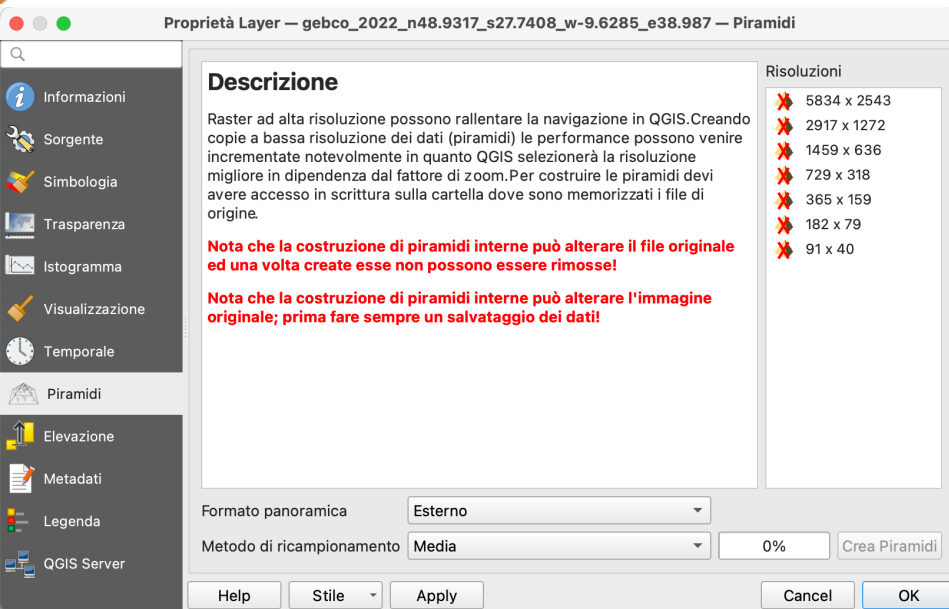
Proprietà Layer — gebco_2022_n48.9317_s27.7408_w-9.6285_e38.987 — Piramidi

Informazioni
Sorgente
Simbologia
Trasparenza
Istogramma
Visualizzazione
Temporale
Piramidi
Elevazione
Metadati
Legenda
QGIS Server

Descrizione

Raster ad alta risoluzione possono rallentare la navigazione in QGIS.Creando copie a bassa risoluzione dei dati (piramidi) le performance possono venire incrementate notevolmente in quanto QGIS selezionerà la risoluzione migliore in dipendenza dal fattore di zoom.Per costruire le piramidi devi avere accesso in scrittura sulla cartella dove sono memorizzati i file di origine.

Nota che la costruzione di piramidi interne può alterare il file originale ed una volta create esse non possono essere rimosse!

Nota che la costruzione di piramidi interne può alterare l'immagine originale; prima fare sempre un salvataggio dei dati!

Risoluzioni
5834 x 2543
2917 x 1272
1459 x 636
729 x 318
365 x 159
182 x 79
91 x 40

Formato panoramica Esterno
Metodo di ricampionamento Media 0% Crea Piramidi

Help Stile Apply Cancel OK